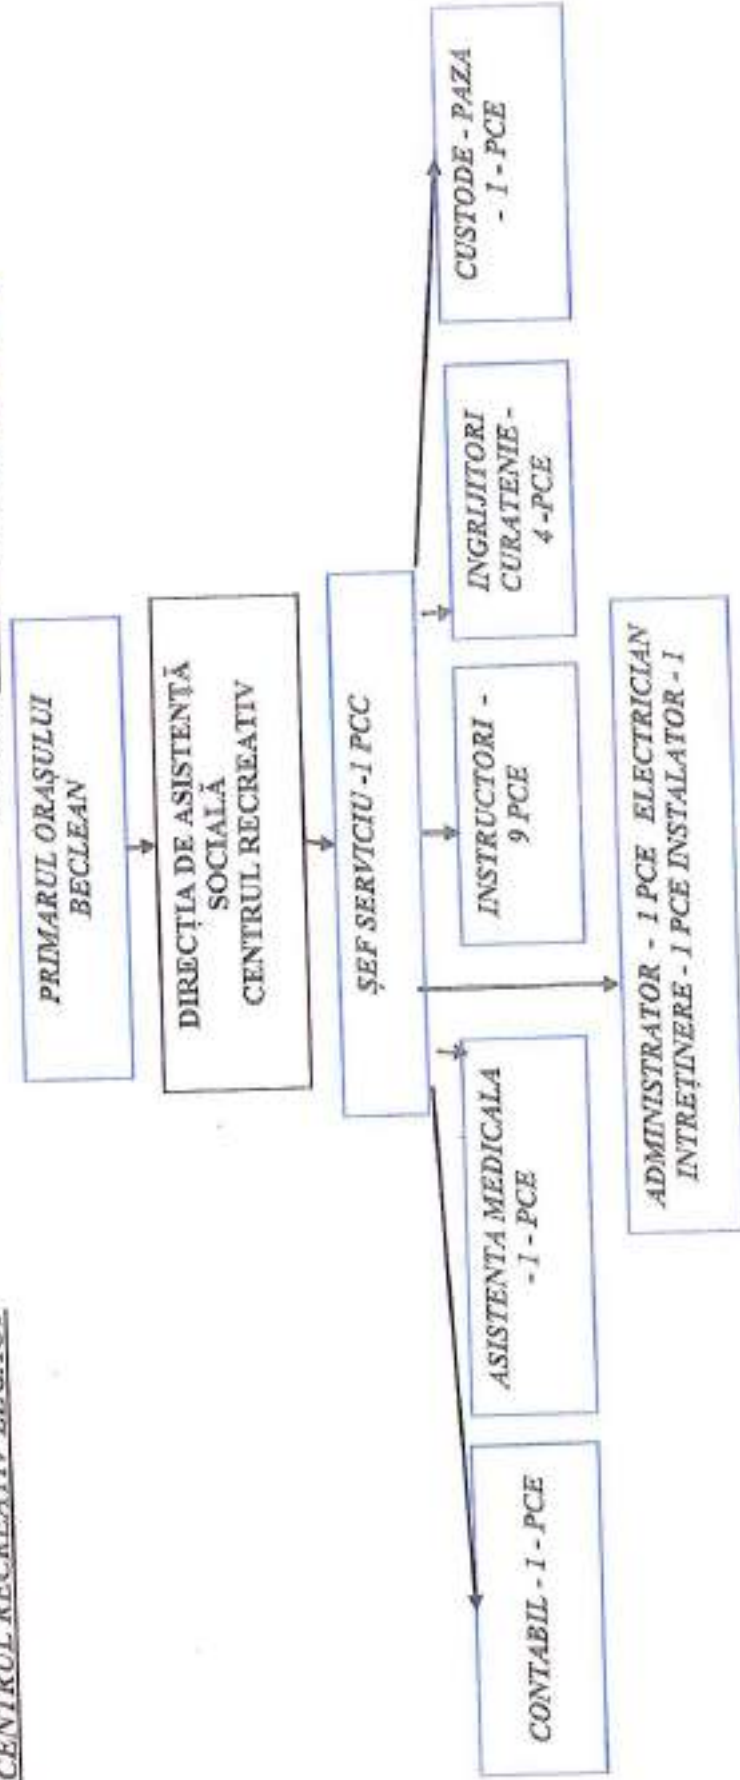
CENTRUL RECREATIV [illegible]

PRIMARUL ORAȘULUI BECLEAN

DIRECȚIA DE ASISTENȚĂ SOCIALĂ CENTRUL RECREATIV

ȘEF SERVICIU - 1 PCC

CONTABIL - 1 - PCE

ASISTENTA MEDICALA - 1 - PCE

INSTRUCTORI - 9 PCE

INGRIJITORI CURATENIE - 4 - PCE

CUSTODE - PAZA - 1 - PCE

ADMINISTRATOR - 1 PCE ELECTRICIAN INTREȚINERE - 1 PCE INSTALATOR - 1